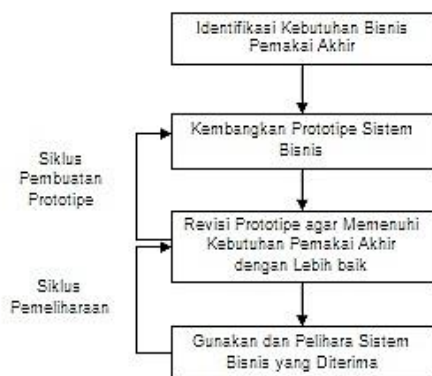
Identifikasi Kebutuhan Bisnis Pemakai Akhir

Kembangkan Prototipe Sistem Bisnis

Siklus Pembuatan Prototipe

Revisi Prototipe agar Memenuhi Kebutuhan Pemakai Akhir dengan Lebih baik

Siklus Pemeliharaan

Gunakan dan Pelihara Sistem Bisnis yang Diterima